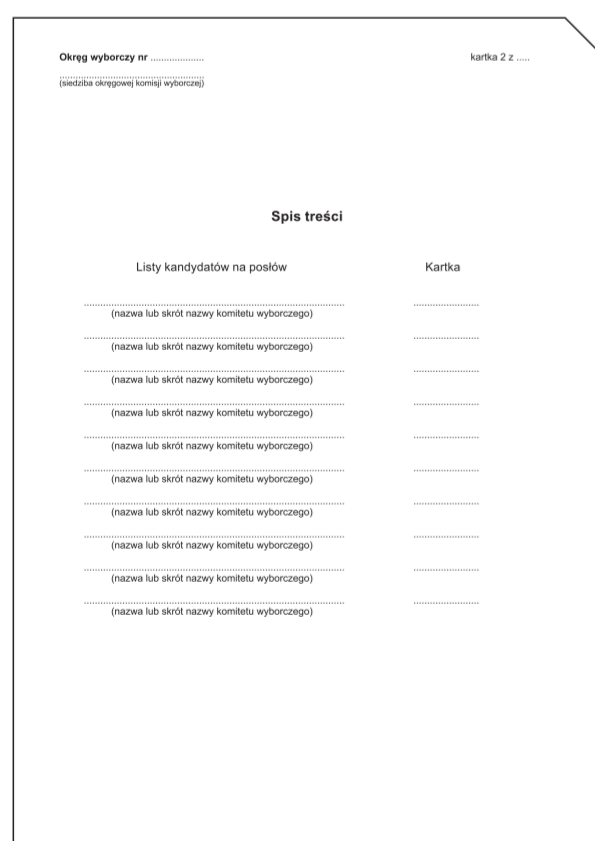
Okręg wyborczy nr ...................

kartka 2 z .....

.............................................
(siedziba okręgowej komisji wyborczej)

Spis treści

| Listy kandydatów na posłów | Kartka |
|---|---|
| ........................................................................................ (nazwa lub skrót nazwy komitetu wyborczego) | ........................ |
| ........................................................................................ (nazwa lub skrót nazwy komitetu wyborczego) | ........................ |
| ........................................................................................ (nazwa lub skrót nazwy komitetu wyborczego) | ........................ |
| ........................................................................................ (nazwa lub skrót nazwy komitetu wyborczego) | ........................ |
| ........................................................................................ (nazwa lub skrót nazwy komitetu wyborczego) | ........................ |
| ........................................................................................ (nazwa lub skrót nazwy komitetu wyborczego) | ........................ |
| ........................................................................................ (nazwa lub skrót nazwy komitetu wyborczego) | ........................ |
| ........................................................................................ (nazwa lub skrót nazwy komitetu wyborczego) | ........................ |
| ........................................................................................ (nazwa lub skrót nazwy komitetu wyborczego) | ........................ |
| ........................................................................................ (nazwa lub skrót nazwy komitetu wyborczego) | ........................ |